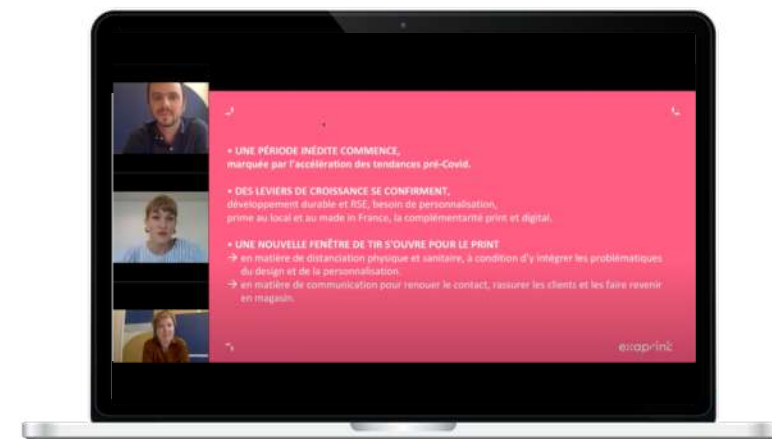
• UNE PÉRIODE INÉDITE COMMENCE, marquée par l'accélération des tendances pré-Covid.

• DES LEVIERS DE CROISSANCE SE CONFIRMENT, développement durable et RSE, besoin de personnalisation, prime au local et au made in France, la complémentarité print et digital.

• UNE NOUVELLE FENÊTRE DE TIR S'OUVRE POUR LE PRINT
→ en matière de distanciation physique et sanitaire, à condition d'y intégrer les problématiques du design et de la personnalisation.
→ en matière de communication pour renouer le contact, rassurer les clients et les faire revenir en magasin.

exaprint